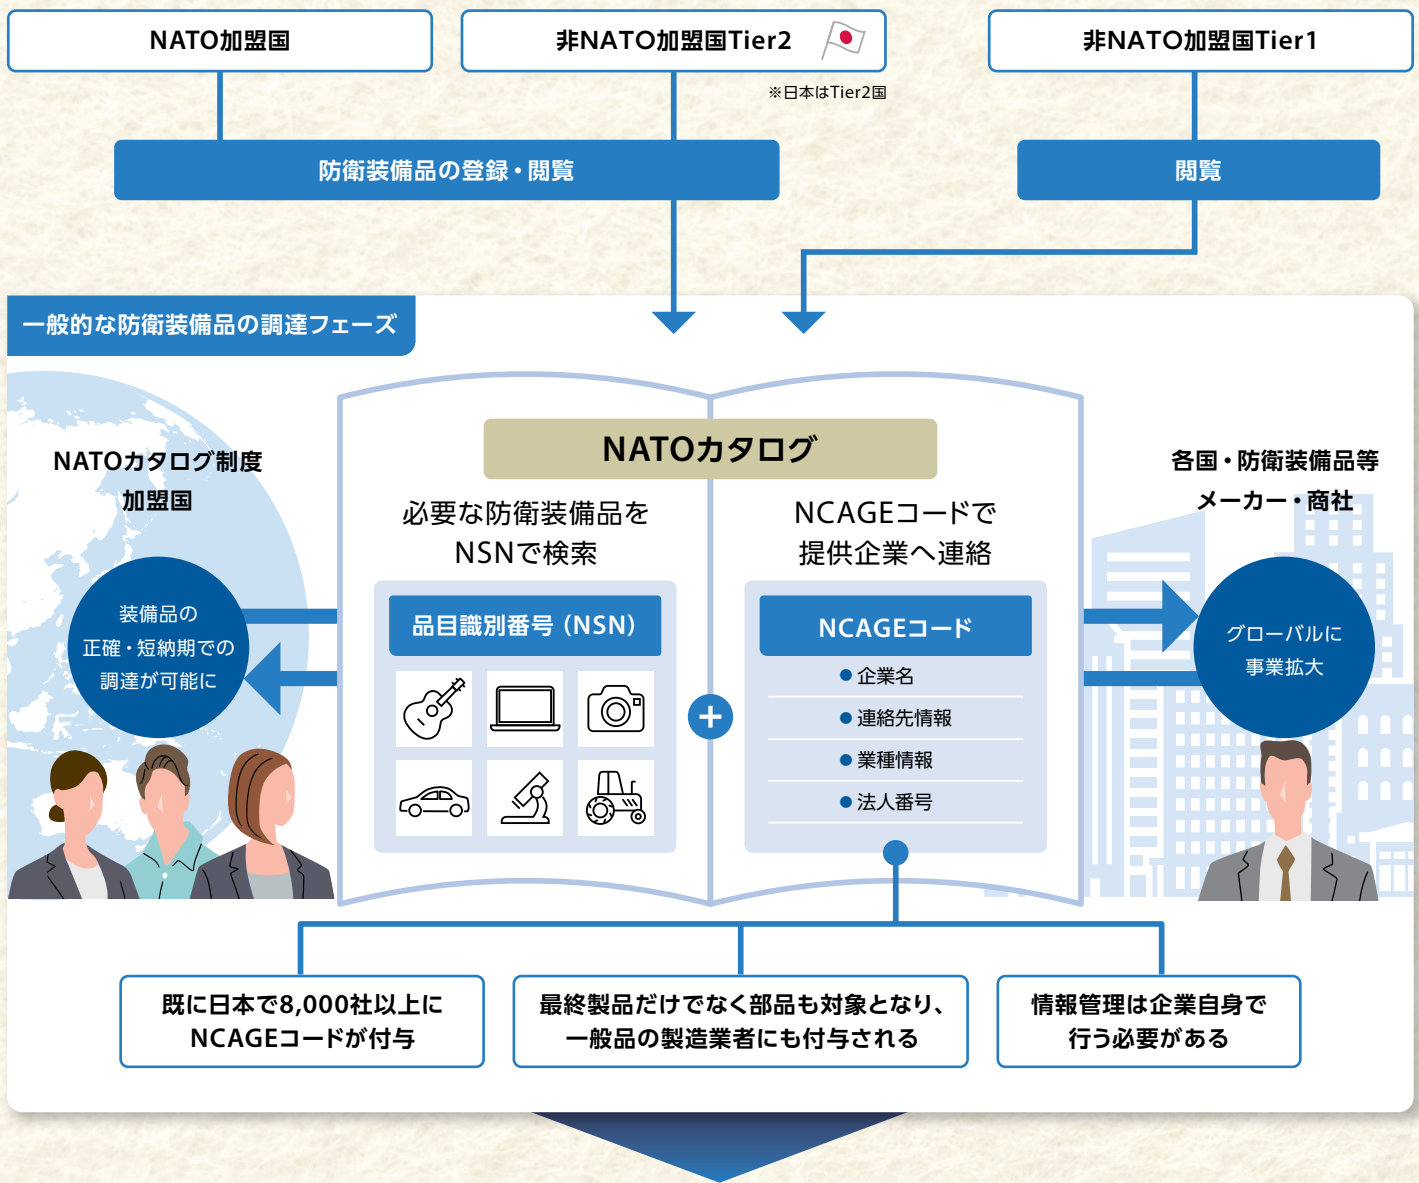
NATO加盟国

非NATO加盟国Tier2

※日本はTier2国

非NATO加盟国Tier1

防衛装備品の登録・閲覧

閲覧

一般的な防衛装備品の調達フェーズ

NATOカタログ制度
加盟国

装備品の
正確・短納期での
調達が可能に

NATOカタログ

必要な防衛装備品を
NSNで検索

品目識別番号（NSN）

NCAGEコードで
提供企業へ連絡

NCAGEコード

● 企業名

● 連絡先情報

● 業種情報

● 法人番号

各国・防衛装備品等
メーカー・商社

グローバルに
事業拡大

既に日本で8,000社以上に
NCAGEコードが付与

最終製品だけでなく部品も対象となり、
一般品の製造業者にも付与される

情報管理は企業自身で
行う必要がある